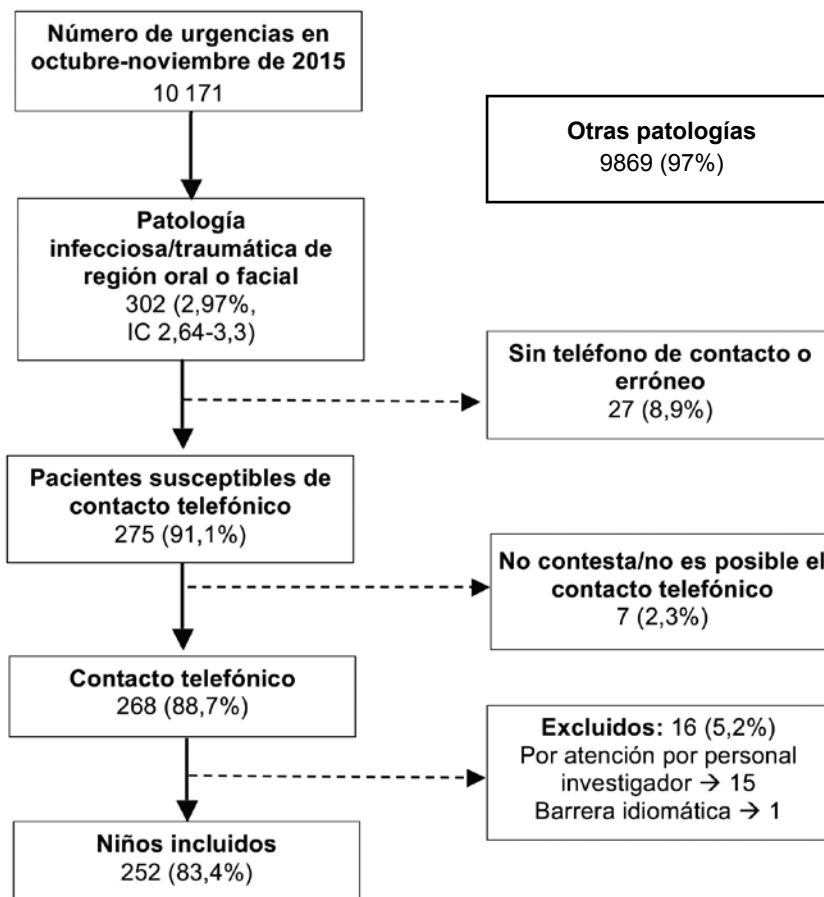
Número de urgencias en octubre-noviembre de 2015
10 171

Otras patologías
9869 (97%)

Patología infecciosa/traumática de región oral o facial
302 (2,97%, IC 2,64-3,3)

Sin teléfono de contacto o erróneo
27 (8,9%)

Pacientes susceptibles de contacto telefónico
275 (91,1%)

No contesta/no es posible el contacto telefónico
7 (2,3%)

Contacto telefónico
268 (88,7%)

Excluidos: 16 (5,2%)
Por atención por personal investigador → 15
Barrera idiomática → 1

Niños incluidos
252 (83,4%)